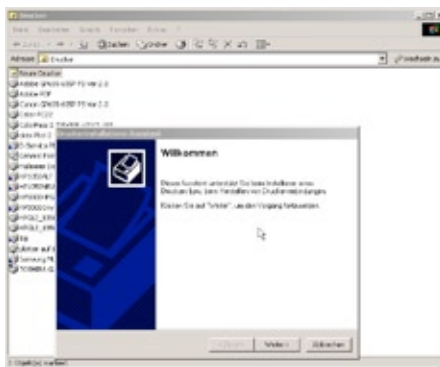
Drucker

Datei Bearbeiten Ansicht Favoriten Extras ?

Zurück Suchen Ordner

Adresse Drucker

Wechseln zu

Neuer Drucker
Adobe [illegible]
Adobe PDF
Canon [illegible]
Canon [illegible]
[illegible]
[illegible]
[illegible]

Druckerinstallations-Assistent

Willkommen

Dieser Assistent unterstützt Sie beim Installieren eines Druckers bzw. beim Herstellen von Druckerverbindungen.

Klicken Sie auf "Weiter", um den Vorgang fortzusetzen.

< Zurück Weiter > Abbrechen

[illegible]